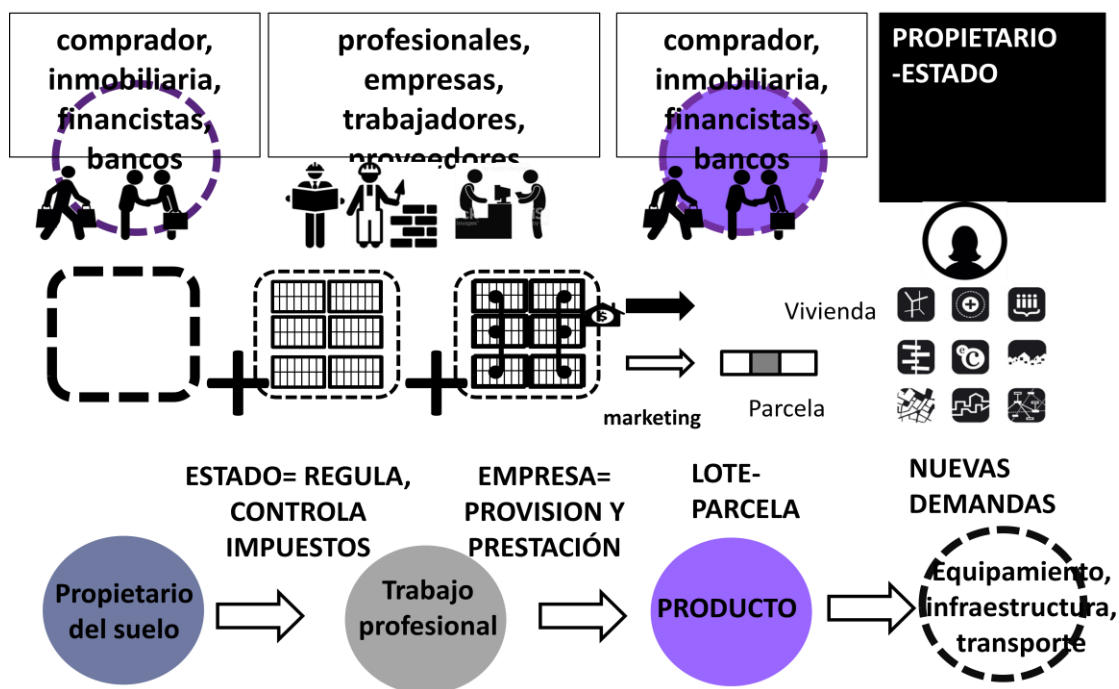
comprador, inmobiliaria, financistas, bancos

profesionales, empresas, trabajadores, proveedores

comprador, inmobiliaria, financistas, bancos

PROPIETARIO -ESTADO

Vivienda

marketing

Parcela

ESTADO= REGULA, CONTROLA IMPUESTOS

EMPRESA= PROVISION Y PRESTACIÓN

LOTE-PARCELA

NUEVAS DEMANDAS

Propietario del suelo

Trabajo profesional

PRODUCTO

Equipamiento, infraestructura, transporte